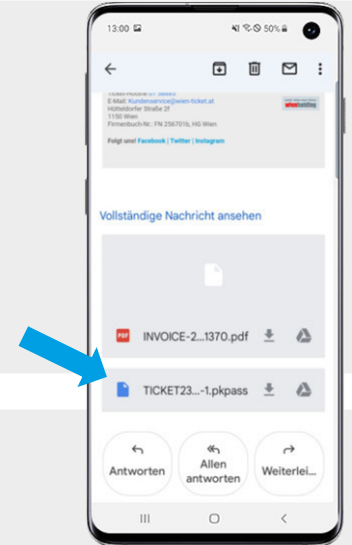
13:00

50%

Ticket-Hotline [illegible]
E-Mail: Kundenservice@wien-ticket.at
Hütteldorfer Straße 2f
1150 Wien
Firmenbuch-Nr.: FN 256701b, HG Wien

Folgt uns! Facebook | Twitter | Instagram

wien ticket

Vollständige Nachricht ansehen

PDF INVOICE-2...1370.pdf

TICKET23...-1.pkpass

Antworten

Allen antworten

Weiterlei...